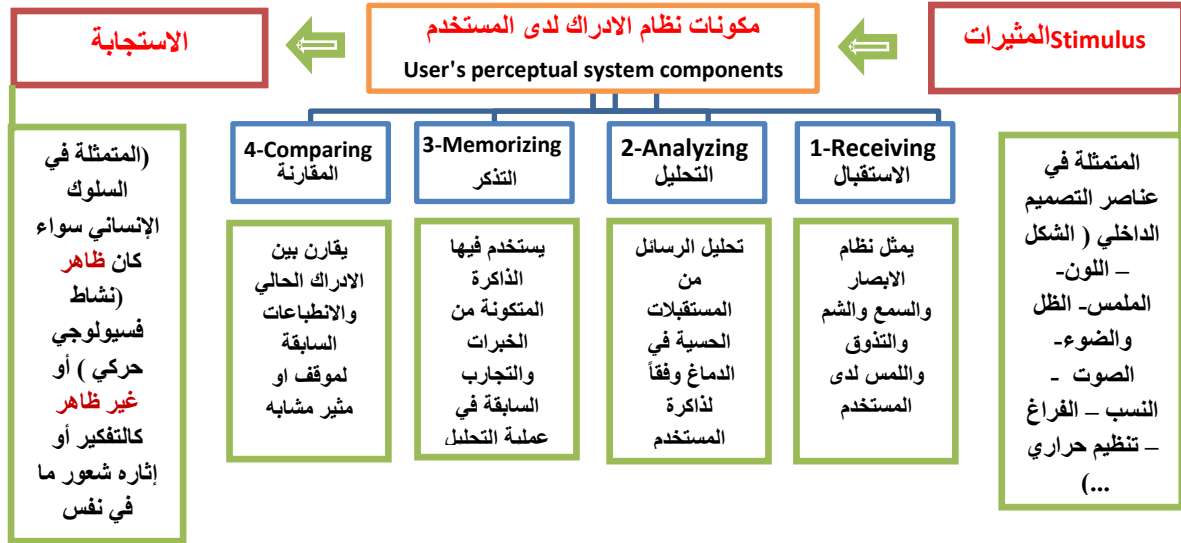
المثيراتStimulus

مكونات نظام الادراك لدى المستخدم
User's perceptual system components

الاستجابة

1-Receiving
الاستقبال

2-Analyzing
التحليل

3-Memorizing
التذكر

4-Comparing
المقارنة

المتمثلة في عناصر التصميم الداخلي ( الشكل – اللون- الملمس- الظل والضوء- الصوت - النسب – الفراغ – تنظيم حراري ...)

يمثل نظام الابصار والسمع والشم والتذوق واللمس لدى المستخدم

تحليل الرسائل من المستقبلات الحسية في الدماغ وفقاً لذاكرة المستخدم

يستخدم فيها الذاكرة المتكونة من الخبرات والتجارب السابقة في عملية التحليل

يقارن بين الادراك الحالي والانطباعات السابقة لموقف او مثير مشابه

(المتمثلة في السلوك الإنساني سواء كان ظاهر (نشاط فسيولوجي حركي ) أو غير ظاهر كالتفكير أو إثارة شعور ما في نفس